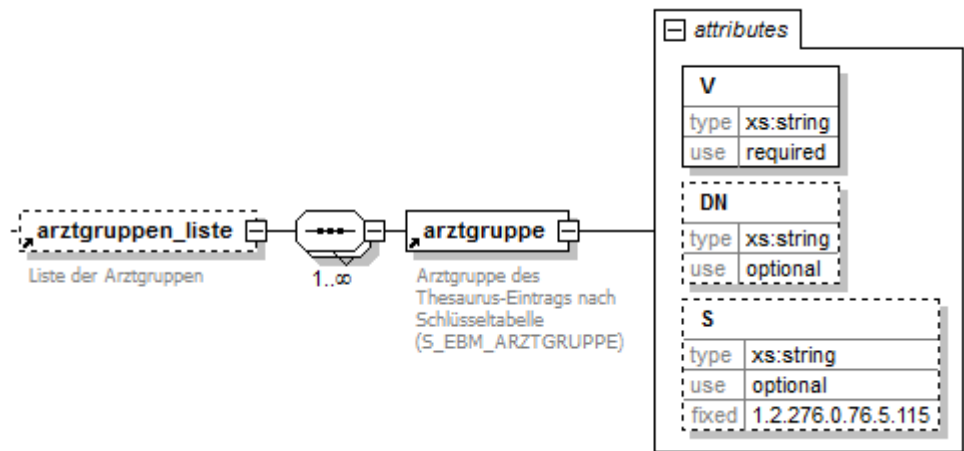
attributes

V

| type | xs:string |
|---|---|
| use | required |

DN

| type | xs:string |
|---|---|
| use | optional |

S

| type | xs:string |
|---|---|
| use | optional |
| fixed | 1.2.276.0.76.5.115 |

arztgruppen_liste

Liste der Arztgruppen

1..∞

arztgruppe

Arztgruppe des Thesaurus-Eintrags nach Schlüsseltabelle (S_EBM_ARZTGRUPPE)